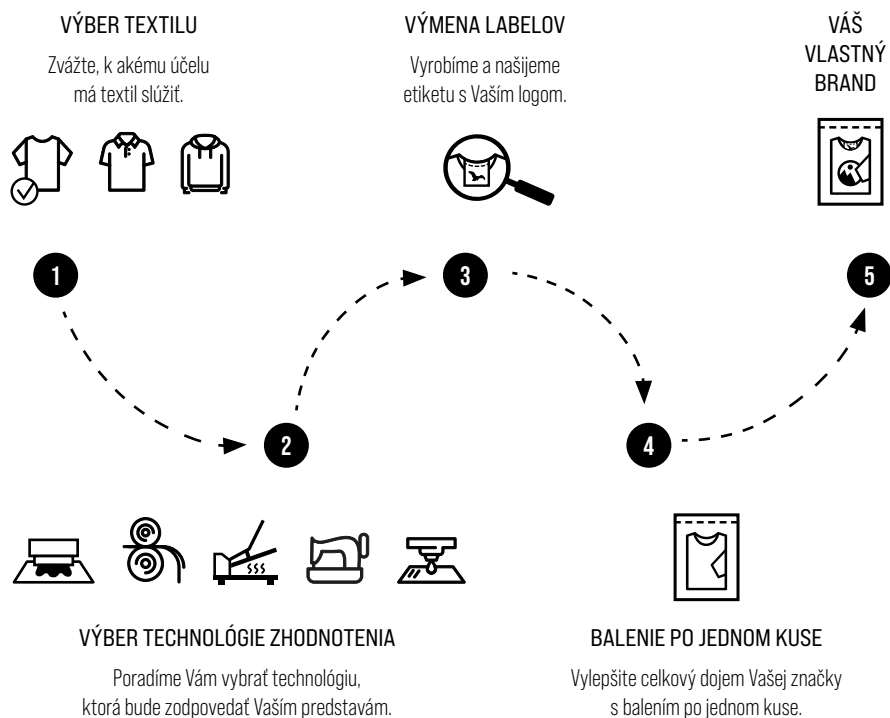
VÝBER TEXTILU

Zvážte, k akému účelu má textil slúžiť.

VÝMENA LABELOV

Vyrobíme a našijeme etiketu s Vaším logom.

VÁŠ VLASTNÝ BRAND

1

3

5

2

4

VÝBER TECHNOLÓGIE ZHODNOTENIA

Poradíme Vám vybrať technológiu, ktorá bude zodpovedať Vaším predstavám.

BALENIE PO JEDNOM KUSE

Vylepšite celkový dojem Vašej značky s balením po jednom kuse.